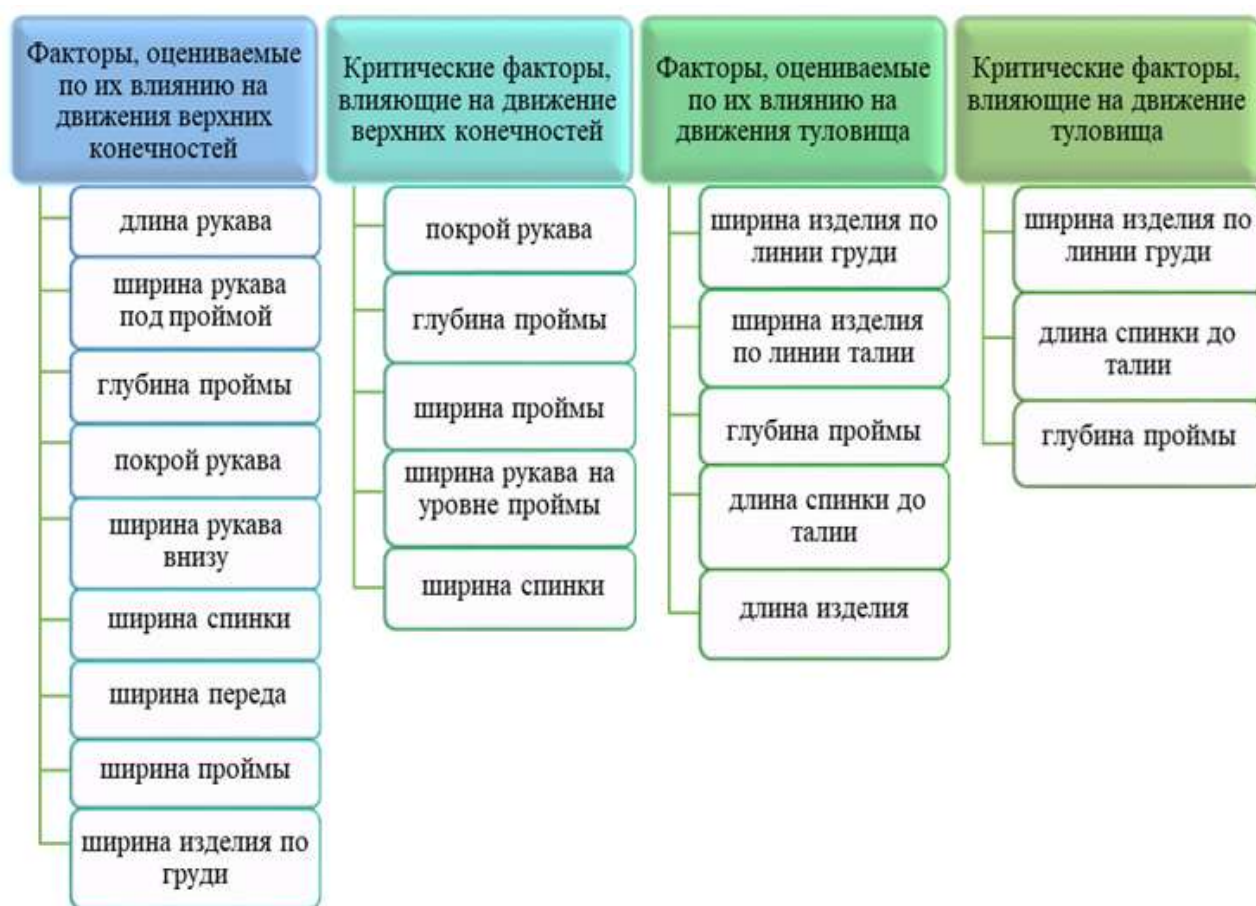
Факторы, оцениваемые по их влиянию на движения верхних конечностей

длина рукава

ширина рукава под проймой

глубина проймы

покрой рукава

ширина рукава внизу

ширина спинки

ширина переда

ширина проймы

ширина изделия по груди

Критические факторы, влияющие на движение верхних конечностей

покрой рукава

глубина проймы

ширина проймы

ширина рукава на уровне проймы

ширина спинки

Факторы, оцениваемые по их влиянию на движения туловища

ширина изделия по линии груди

ширина изделия по линии талии

глубина проймы

длина спинки до талии

длина изделия

Критические факторы, влияющие на движение туловища

ширина изделия по линии груди

длина спинки до талии

глубина проймы